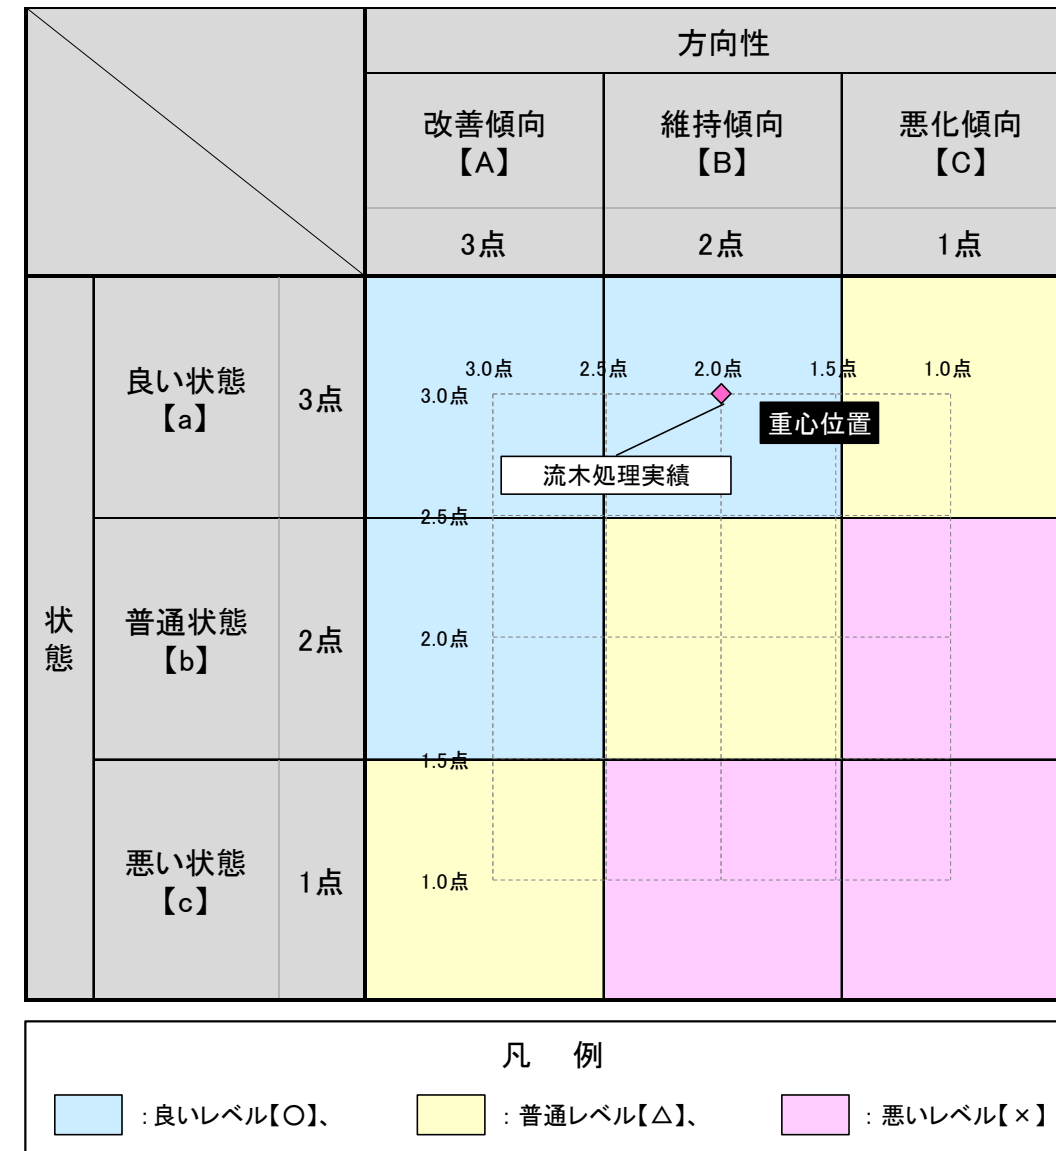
| | | | 方向性 | | |
|---|---|---|---|---|---|
| | | | 改善傾向【A】 | 維持傾向【B】 | 悪化傾向【C】 |
| | | | 3点 | 2点 | 1点 |
| 状態 | 良い状態【a】 | 3点 | | | |
| | 普通状態【b】 | 2点 | | | |
| | 悪い状態【c】 | 1点 | | | |

3.0点 2.5点 2.0点 1.5点 1.0点

3.0点 2.5点 2.0点 1.5点 1.0点

重心位置

流木処理実績

凡　例

：良いレベル【○】、 ：普通レベル【△】、 ：悪いレベル【×】